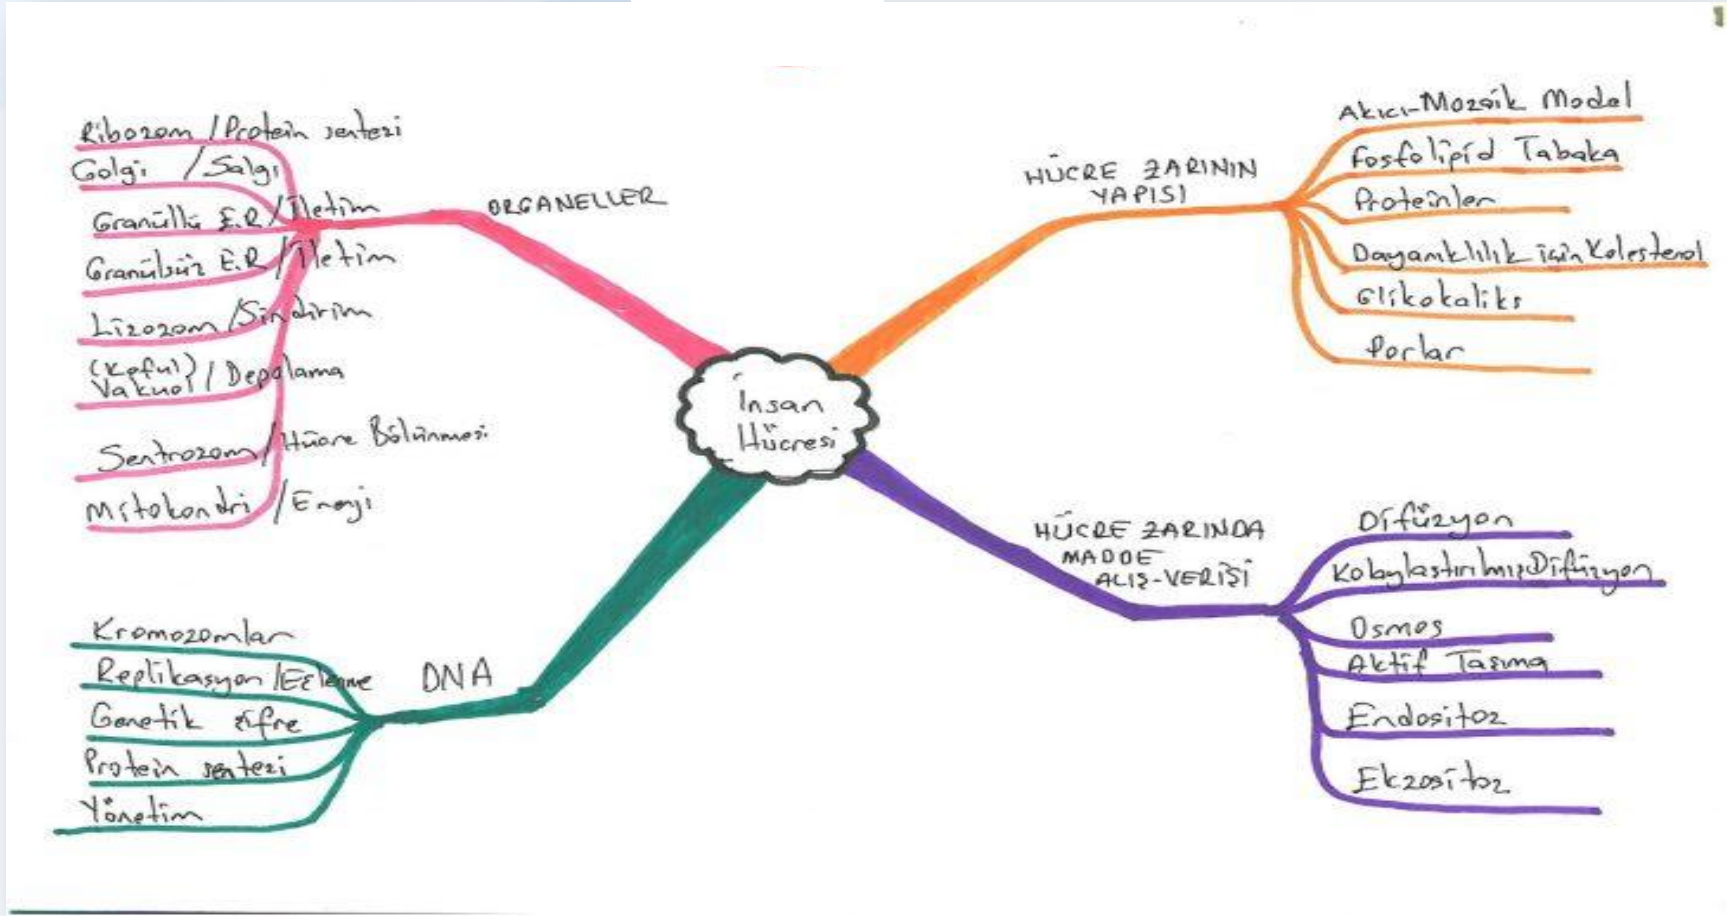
Insan Hücresi

ORGANELLER
Ribozom / Protein sentezi
Golgi / Salgı
Granüllü E.R / İletim
Granülsüz E.R / İletim
Lizozom / Sindirim
(Kofful) Vakuol / Depolama
Sentrozom / Hücre Bölünmesi
Mitokondri / Enerji

HÜCRE ZARININ YAPISI
Akıcı-Mozaik Model
fosfolipid Tabaka
Proteinler
Dayanıklılık için Kolesterol
Glikokaliks
Porlar

DNA
Kromozomlar
Replikasyon / Eşlenme
Genetik şifre
Protein sentezi
Yönetim

HÜCRE ZARINDA MADDE ALIŞ-VERİŞİ
Difüzyon
Kolaylaştırılmış Difüzyon
Osmos
Aktif Taşıma
Endositoz
Ekzositoz